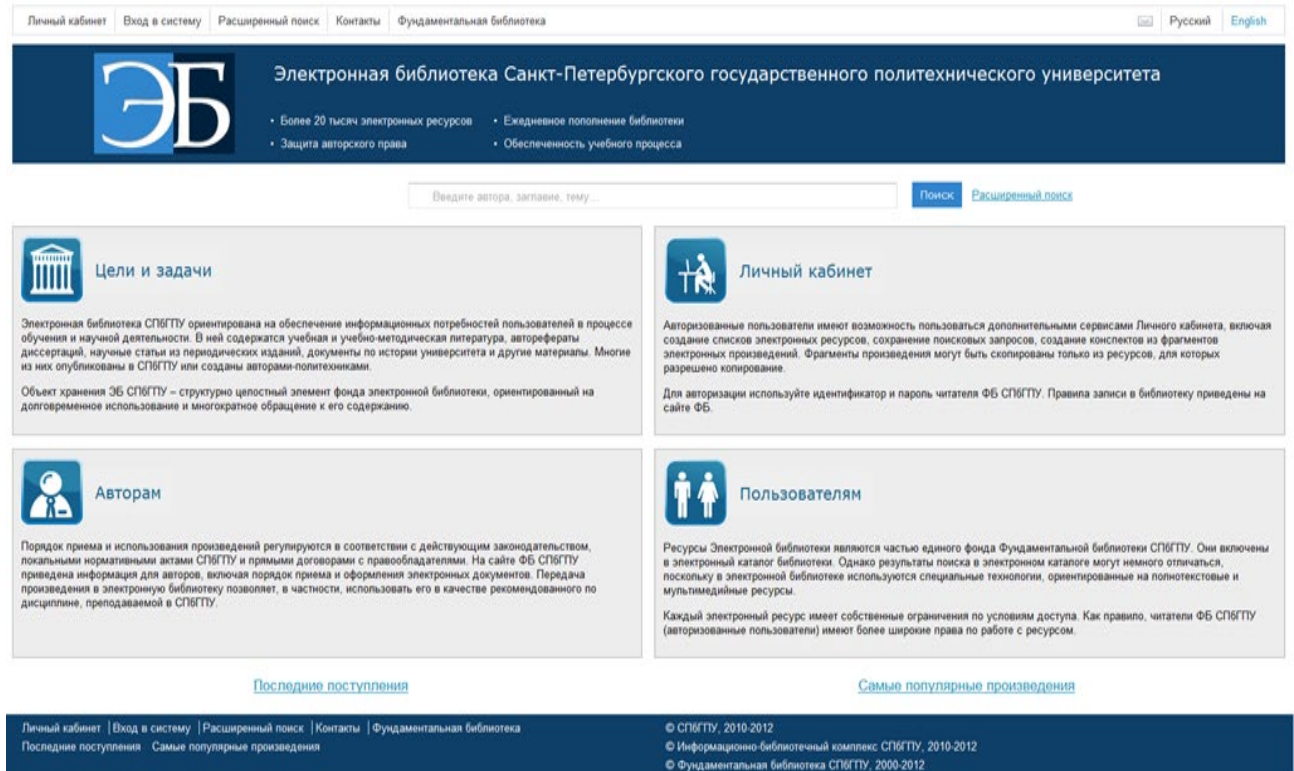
Личный кабинет | Вход в систему | Расширенный поиск | Контакты | Фундаментальная библиотека

Русский English

ЭБ

Электронная библиотека Санкт-Петербургского государственного политехнического университета

• Более 20 тысяч электронных ресурсов • Ежедневное пополнение библиотеки
• Защита авторского права • Обеспеченность учебного процесса

Введите автора, заглавие, тему...

Поиск Расширенный поиск

Цели и задачи

Электронная библиотека СПбГПУ ориентирована на обеспечение информационных потребностей пользователей в процессе обучения и научной деятельности. В ней содержатся учебная и учебно-методическая литература, авторефераты диссертаций, научные статьи из периодических изданий, документы по истории университета и другие материалы. Многие из них опубликованы в СПбГПУ или созданы авторами-политехниками.

Объект хранения ЭБ СПбГПУ – структурно целостный элемент фонда электронной библиотеки, ориентированный на долговременное использование и многократное обращение к его содержанию.

Личный кабинет

Авторизованные пользователи имеют возможность пользоваться дополнительными сервисами Личного кабинета, включая создание списков электронных ресурсов, сохранение поисковых запросов, создание конспектов из фрагментов электронных произведений. Фрагменты произведения могут быть скопированы только из ресурсов, для которых разрешено копирование.

Для авторизации используйте идентификатор и пароль читателя ФБ СПбГПУ. Правила записи в библиотеку приведены на сайте ФБ.

Авторам

Порядок приема и использования произведений регулируются в соответствии с действующим законодательством, локальными нормативными актами СПбГПУ и прямыми договорами с правообладателями. На сайте ФБ СПбГПУ приведена информация для авторов, включая порядок приема и оформления электронных документов. Передача произведения в электронную библиотеку позволяет, в частности, использовать его в качестве рекомендованного по дисциплине, преподаваемой в СПбГПУ.

Пользователям

Ресурсы Электронной библиотеки являются частью единого фонда Фундаментальной библиотеки СПбГПУ. Они включены в электронный каталог библиотеки. Однако результаты поиска в электронном каталоге могут немного отличаться, поскольку в электронной библиотеке используются специальные технологии, ориентированные на полнотекстовые и мультимедийные ресурсы.

Каждый электронный ресурс имеет собственные ограничения по условиям доступа. Как правило, читатели ФБ СПбГПУ (авторизованные пользователи) имеют более широкие права по работе с ресурсом.

Последние поступления

Самые популярные произведения

Личный кабинет | Вход в систему | Расширенный поиск | Контакты | Фундаментальная библиотека
Последние поступления Самые популярные произведения

© СПбГПУ, 2010-2012
© Информационно-библиотечный комплекс СПбГПУ, 2010-2012
© Фундаментальная библиотека СПбГПУ, 2000-2012